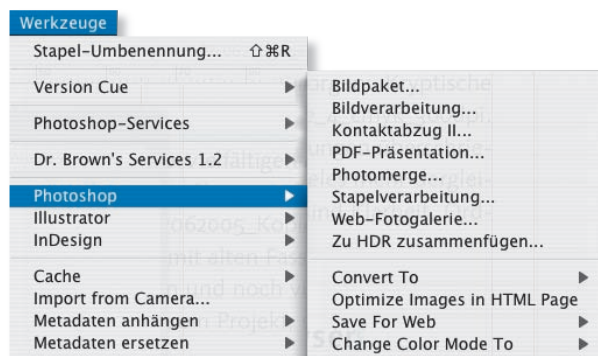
Werkzeuge
Stapel-Umbenennung... ⇧⌘R
Version Cue
Photoshop-Services
Dr. Brown's Services 1.2
Photoshop
Illustrator
InDesign
Cache
Import from Camera...
Metadaten anhängen
Metadaten ersetzen

Bildpaket...
Bildverarbeitung...
Kontaktabzug II...
PDF-Präsentation...
Photomerge...
Stapelverarbeitung...
Web-Fotogalerie...
Zu HDR zusammenfügen...
Convert To
Optimize Images in HTML Page
Save For Web
Change Color Mode To